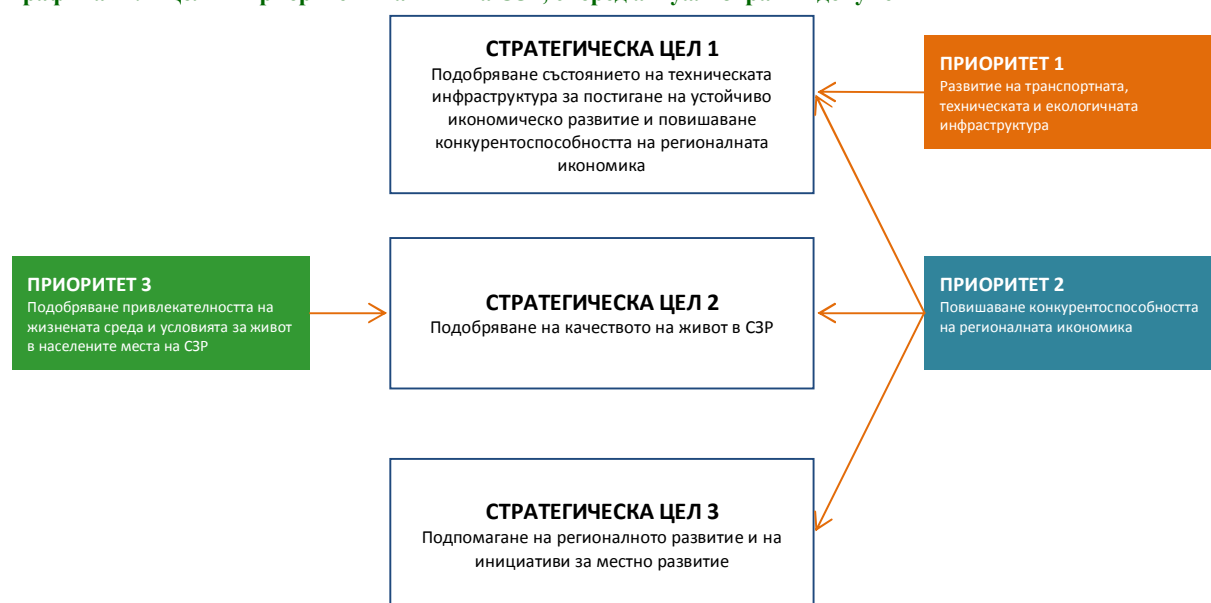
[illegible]

СТРАТЕГИЧЕСКА ЦЕЛ 1
Подобряване състоянието на техническата инфраструктура за постигане на устойчиво икономическо развитие и повишаване конкурентоспособността на регионалната икономика

ПРИОРИТЕТ 1
Развитие на транспортната, техническата и екологичната инфраструктура

ПРИОРИТЕТ 3
Подобряване привлекателността на жизнената среда и условията за живот в населените места на СЗР

СТРАТЕГИЧЕСКА ЦЕЛ 2
Подобряване на качеството на живот в СЗР

ПРИОРИТЕТ 2
Повишаване конкурентоспособността на регионалната икономика

СТРАТЕГИЧЕСКА ЦЕЛ 3
Подпомагане на регионалното развитие и на инициативи за местно развитие